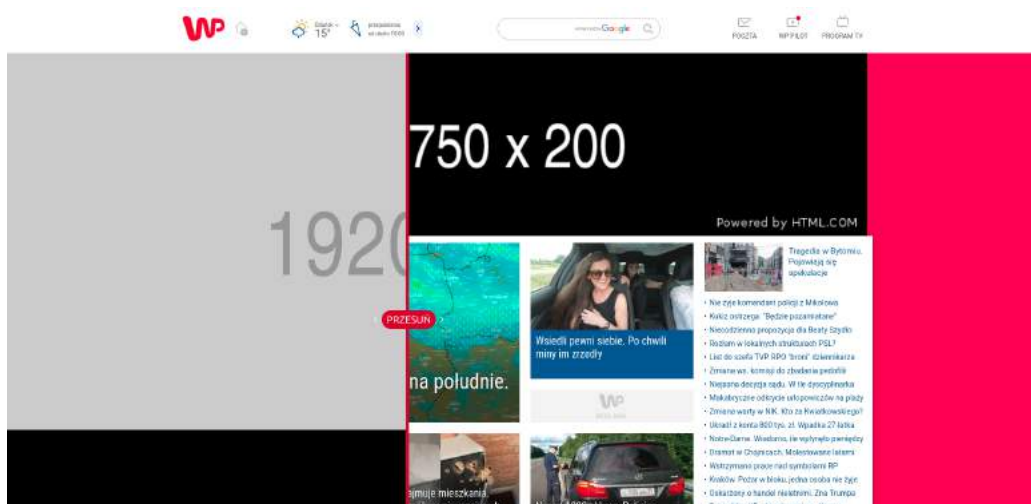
WP

Dzisiaj 15°

przejdź do Google

POCZTA

WP PILOT

PROGRAM TV

750 x 200

Powered by HTML.COM

1920

PRZESUŃ

na południe.

Wsiedli pewni siebie. Po chwili miny im zrzedły

Tragedia w Bytomiu. Pojawiają się spekulacje

Nie żyje komendant policji z Mikołowa

Kukiz ostrzega: "Będzie pozamiatane"

Niecodzienna propozycja dla Beaty Szydło

Rozłam w lokalnych strukturach PSL?

List do szefa TVP RPO "broni" dziennikarza

Zmiana ws. komisji do zbadania pedofilii

Niejasna decyzja sądu. W tle dyscyplinarka

Makabryczne odkrycie urlopowiczów na plaży

Zmiana warty w NIK. Kto za Kwiatkowskiego?

Ukradł z konta 800 tys. zł. Wpadka 27-latka

Notre-Dame. Wiadomo, ile wpłynęło pieniędzy

Dramat w Chojnicach. Molestowanie latami

Wstrzymanie prace nad symbolami RP

Kraków. Pożar w bloku, jedna osoba nie żyje

Oskarżony o handel niewolnimi. Zna Trumpa

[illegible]ajmuje mieszkania

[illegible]